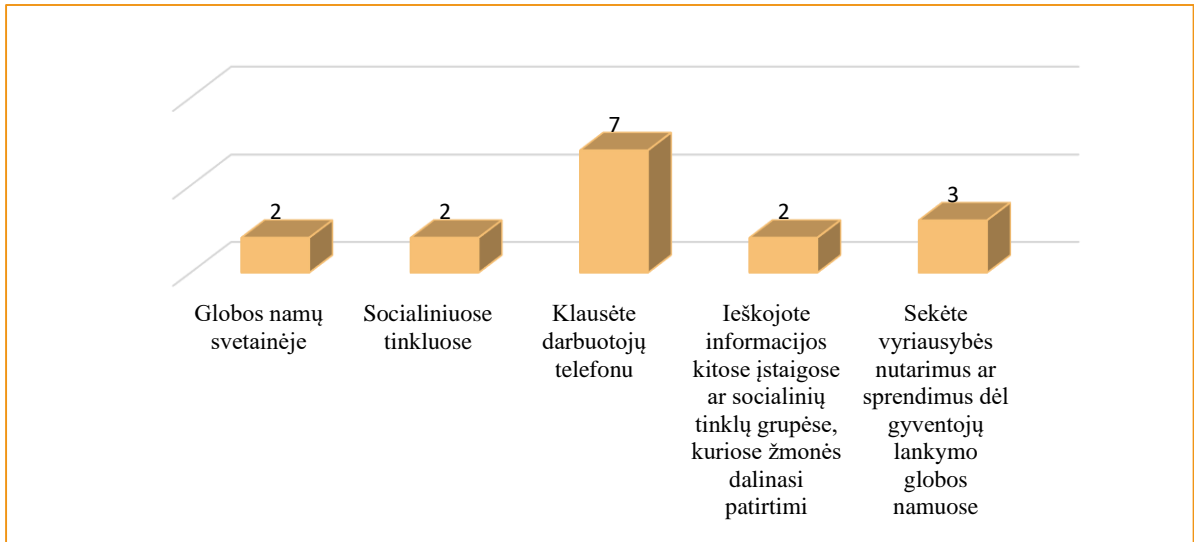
2
2
7
2
3

Globos namų svetainėje

Socialiniuose tinkluose

Klausėte darbuotojų telefonu

Ieškojote informacijos kitose įstaigose ar socialinių tinklų grupėse, kuriose žmonės dalinasi patirtimi

Sekėte vyriausybės nutarimus ar sprendimus dėl gyventojų lankymo globos namuose